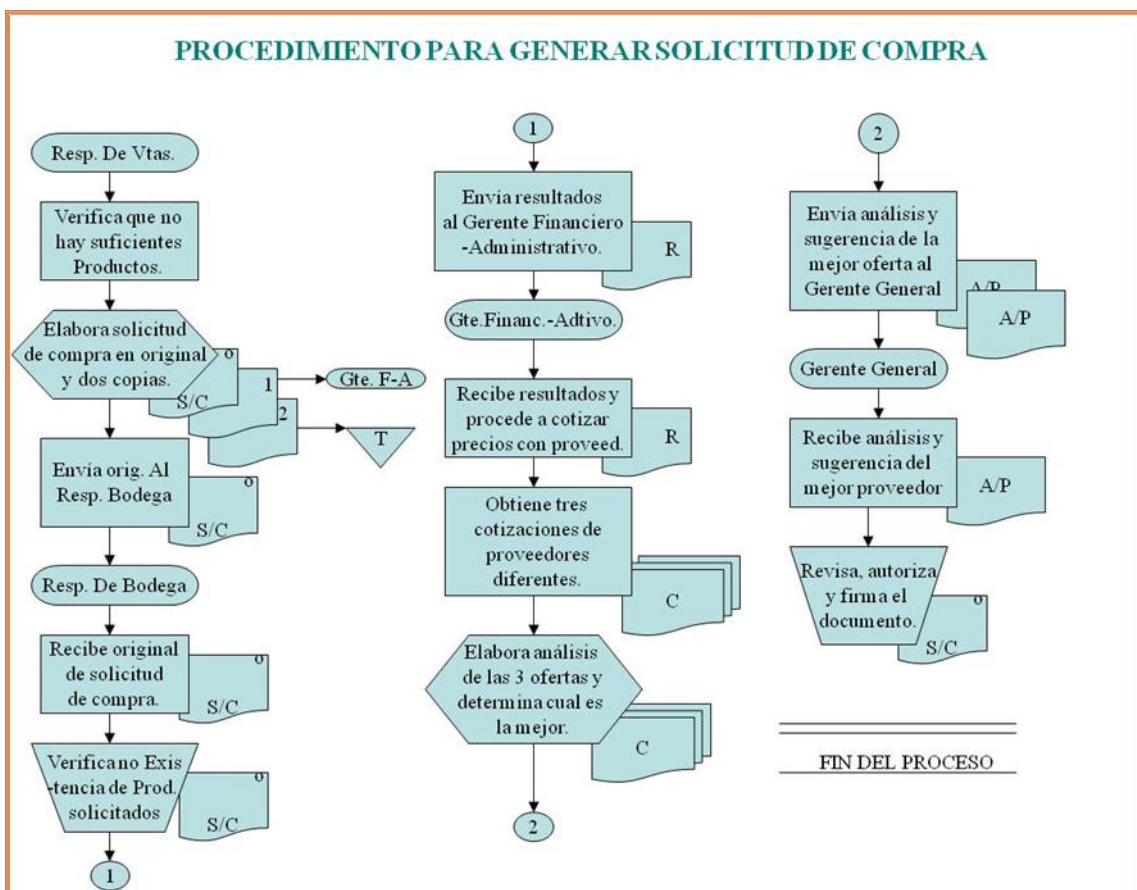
PROCEDIMIENTO PARA GENERAR SOLICITUD DE COMPRA

Resp. De Vtas.

Verifica que no hay suficientes Productos.

Elabora solicitud de compra en original y dos copias.

o

S/C

1

Gte. F-A

2

T

Envía orig. Al Resp. Bodega

o

S/C

Resp. De Bodega

Recibe original de solicitud de compra.

o

S/C

Verifica no Existencia de Prod. solicitados

o

S/C

1

1

Envía resultados al Gerente Financiero -Administrativo.

R

Gte.Financ.-Adtivo.

Recibe resultados y procede a cotizar precios con proveed.

R

Obtiene tres cotizaciones de proveedores diferentes.

C

Elabora análisis de las 3 ofertas y determina cual es la mejor.

C

2

2

Envía análisis y sugerencia de la mejor oferta al Gerente General

A/P

A/P

Gerente General

Recibe análisis y sugerencia del mejor proveedor

A/P

Revisa, autoriza y firma el documento.

o

S/C

FIN DEL PROCESO